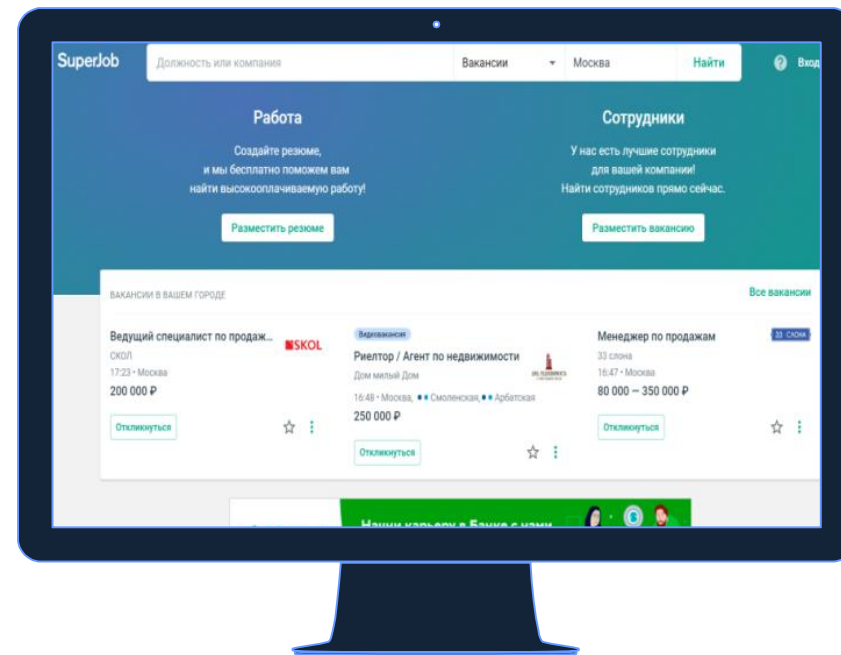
SuperJob Должность или компания Вакансии Москва Найти Вход

Работа
Создайте резюме, и мы бесплатно поможем вам найти высокооплачиваемую работу!
Разместить резюме

Сотрудники
У нас есть лучшие сотрудники для вашей компании! Найти сотрудников прямо сейчас.
Разместить вакансию

ВАКАНСИИ В ВАШЕМ ГОРОДЕ
Все вакансии

Ведущий специалист по продаж...
SKOL
СКОЛ
17:23 • Москва
200 000 ₽
Откликнуться

Видеовакансия
Риелтор / Агент по недвижимости
Дом милый Дом
16:48 • Москва, Смоленская, Арбатская
250 000 ₽
Откликнуться

Менеджер по продажам
33 СЛОНА
33 слона
16:47 • Москва
80 000 — 350 000 ₽
Откликнуться

Начни карьеру в Банке с нами